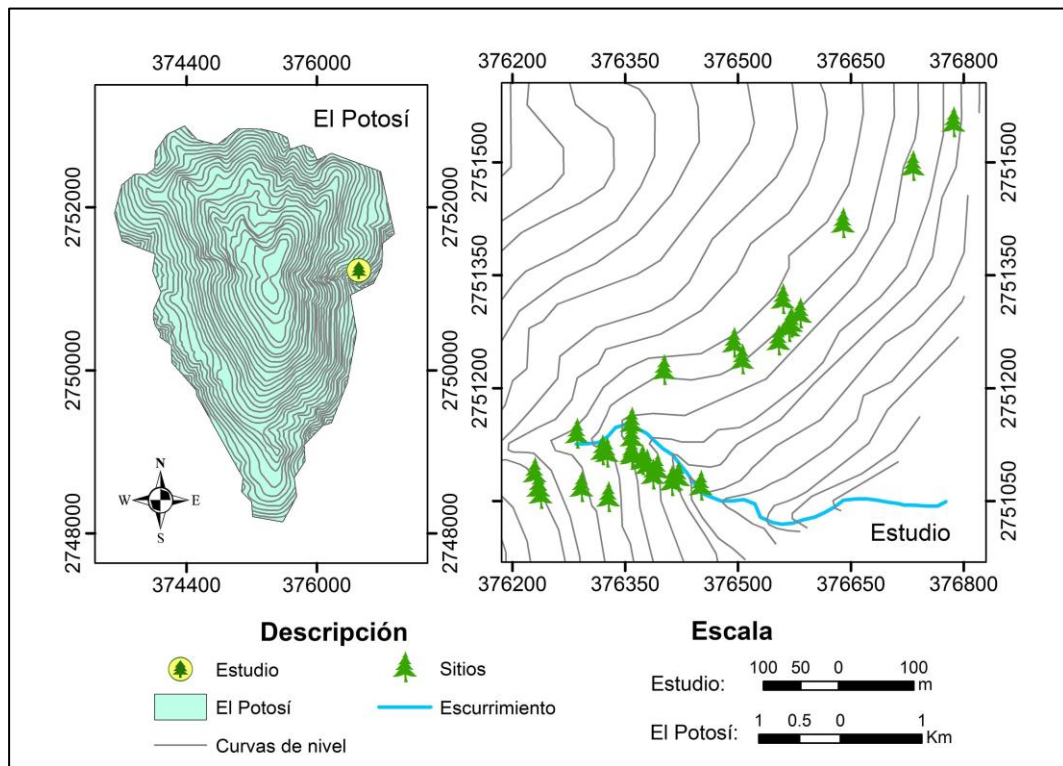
374400 376000

El Potosí

2752000
2750000
2748000

2752000
2750000
2748000

N
W E
S

374400 376000

376200 376350 376500 376650 376800

2751500
2751350
2751200
2751050

2751500
2751350
2751200
2751050

Estudio

376200 376350 376500 376650 376800

Descripción

Estudio
El Potosí
Curvas de nivel
Sitios
Escurrimiento

Escala

Estudio: 100 50 0 100 m

El Potosí: 1 0.5 0 1 Km